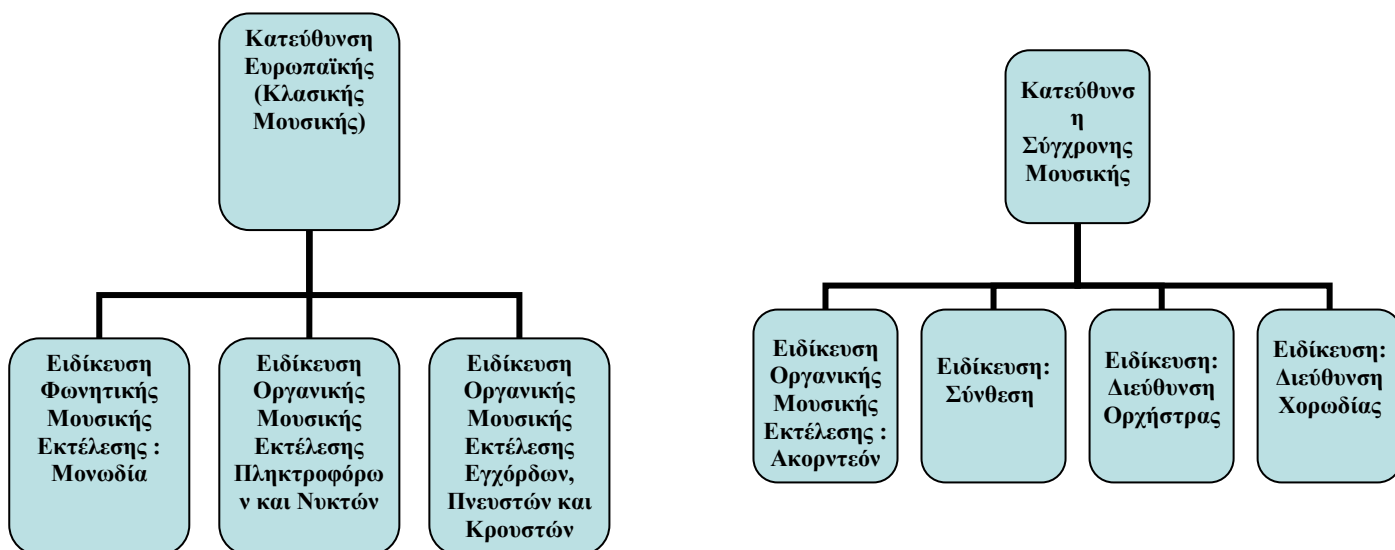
Κατεύθυνση Ευρωπαϊκής (Κλασικής Μουσικής)

Ειδίκευση Φωνητικής Μουσικής Εκτέλεσης : Μονωδία

Ειδίκευση Οργανικής Μουσικής Εκτέλεσης Πληκτροφόρων και Νυκτών

Ειδίκευση Οργανικής Μουσικής Εκτέλεσης Εγχόρδων, Πνευστών και Κρουστών

Κατεύθυνση Σύγχρονης Μουσικής

Ειδίκευση Οργανικής Μουσικής Εκτέλεσης : Ακορντεόν

Ειδίκευση: Σύνθεση

Ειδίκευση: Διεύθυνση Ορχήστρας

Ειδίκευση: Διεύθυνση Χορωδίας